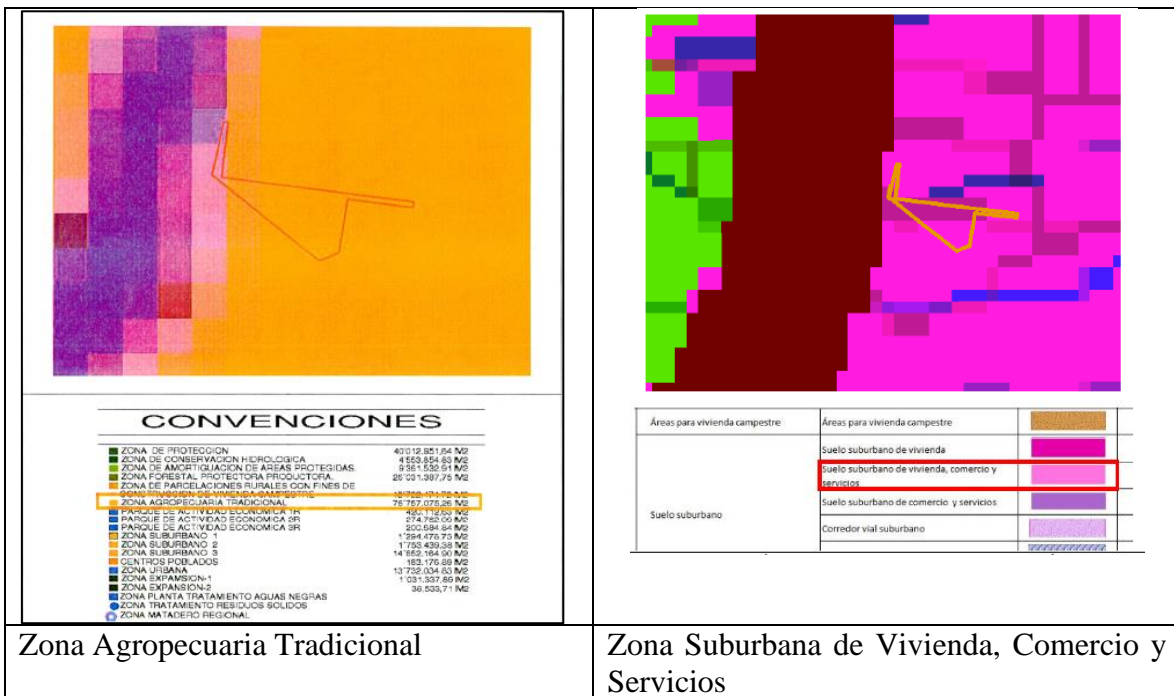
CONVENCIONES

| | |
|---|---|
| ZONA DE PROTECCION | 40'012.851,64 M2 |
| ZONA DE CONSERVACION HIDROLOGICA | 4'553.854,63 M2 |
| ZONA DE AMORTIGUACION DE AREAS PROTEGIDAS | 9'361.532,91 M2 |
| ZONA FORESTAL PROTECTORA PRODUCTORA | 25'031.387,75 M2 |
| ZONA DE PARCELACIONES RURALES CON FINES DE CONSTRUCCION DE VIVIENDA CAMPESTRE | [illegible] M2 |
| ZONA AGROPECUARIA TRADICIONAL | 76'757.075,26 M2 |
| PARQUE DE ACTIVIDAD ECONOMICA 1R | 420.112,63 M2 |
| PARQUE DE ACTIVIDAD ECONOMICA 2R | 274.762,06 M2 |
| PARQUE DE ACTIVIDAD ECONOMICA 3R | 200.684,64 M2 |
| ZONA SUBURBANO 1 | 1'294.476,73 M2 |
| ZONA SUBURBANO 2 | 1'753.439,38 M2 |
| ZONA SUBURBANO 3 | 14'852.164,90 M2 |
| CENTROS POBLADOS | 183.176,88 M2 |
| ZONA URBANA | 13'732.034,63 M2 |
| ZONA EXPANSION-1 | 1'031.337,89 M2 |
| ZONA EXPANSION-2 | 36.533,71 M2 |
| ZONA PLANTA TRATAMIENTO AGUAS NEGRAS | |
| ZONA TRATAMIENTO RESIDUOS SOLIDOS | |
| ZONA MATADERO REGIONAL | |

| | | |
|---|---|---|
| Áreas para vivienda campestre | Áreas para vivienda campestre | |
| Suelo suburbano | Suelo suburbano de vivienda | |
| | Suelo suburbano de vivienda, comercio y servicios | |
| | Suelo suburbano de comercio y servicios | |
| | Corredor vial suburbano | |

| | |
|---|---|
| Zona Agropecuaria Tradicional | Zona Suburbana de Vivienda, Comercio y Servicios |